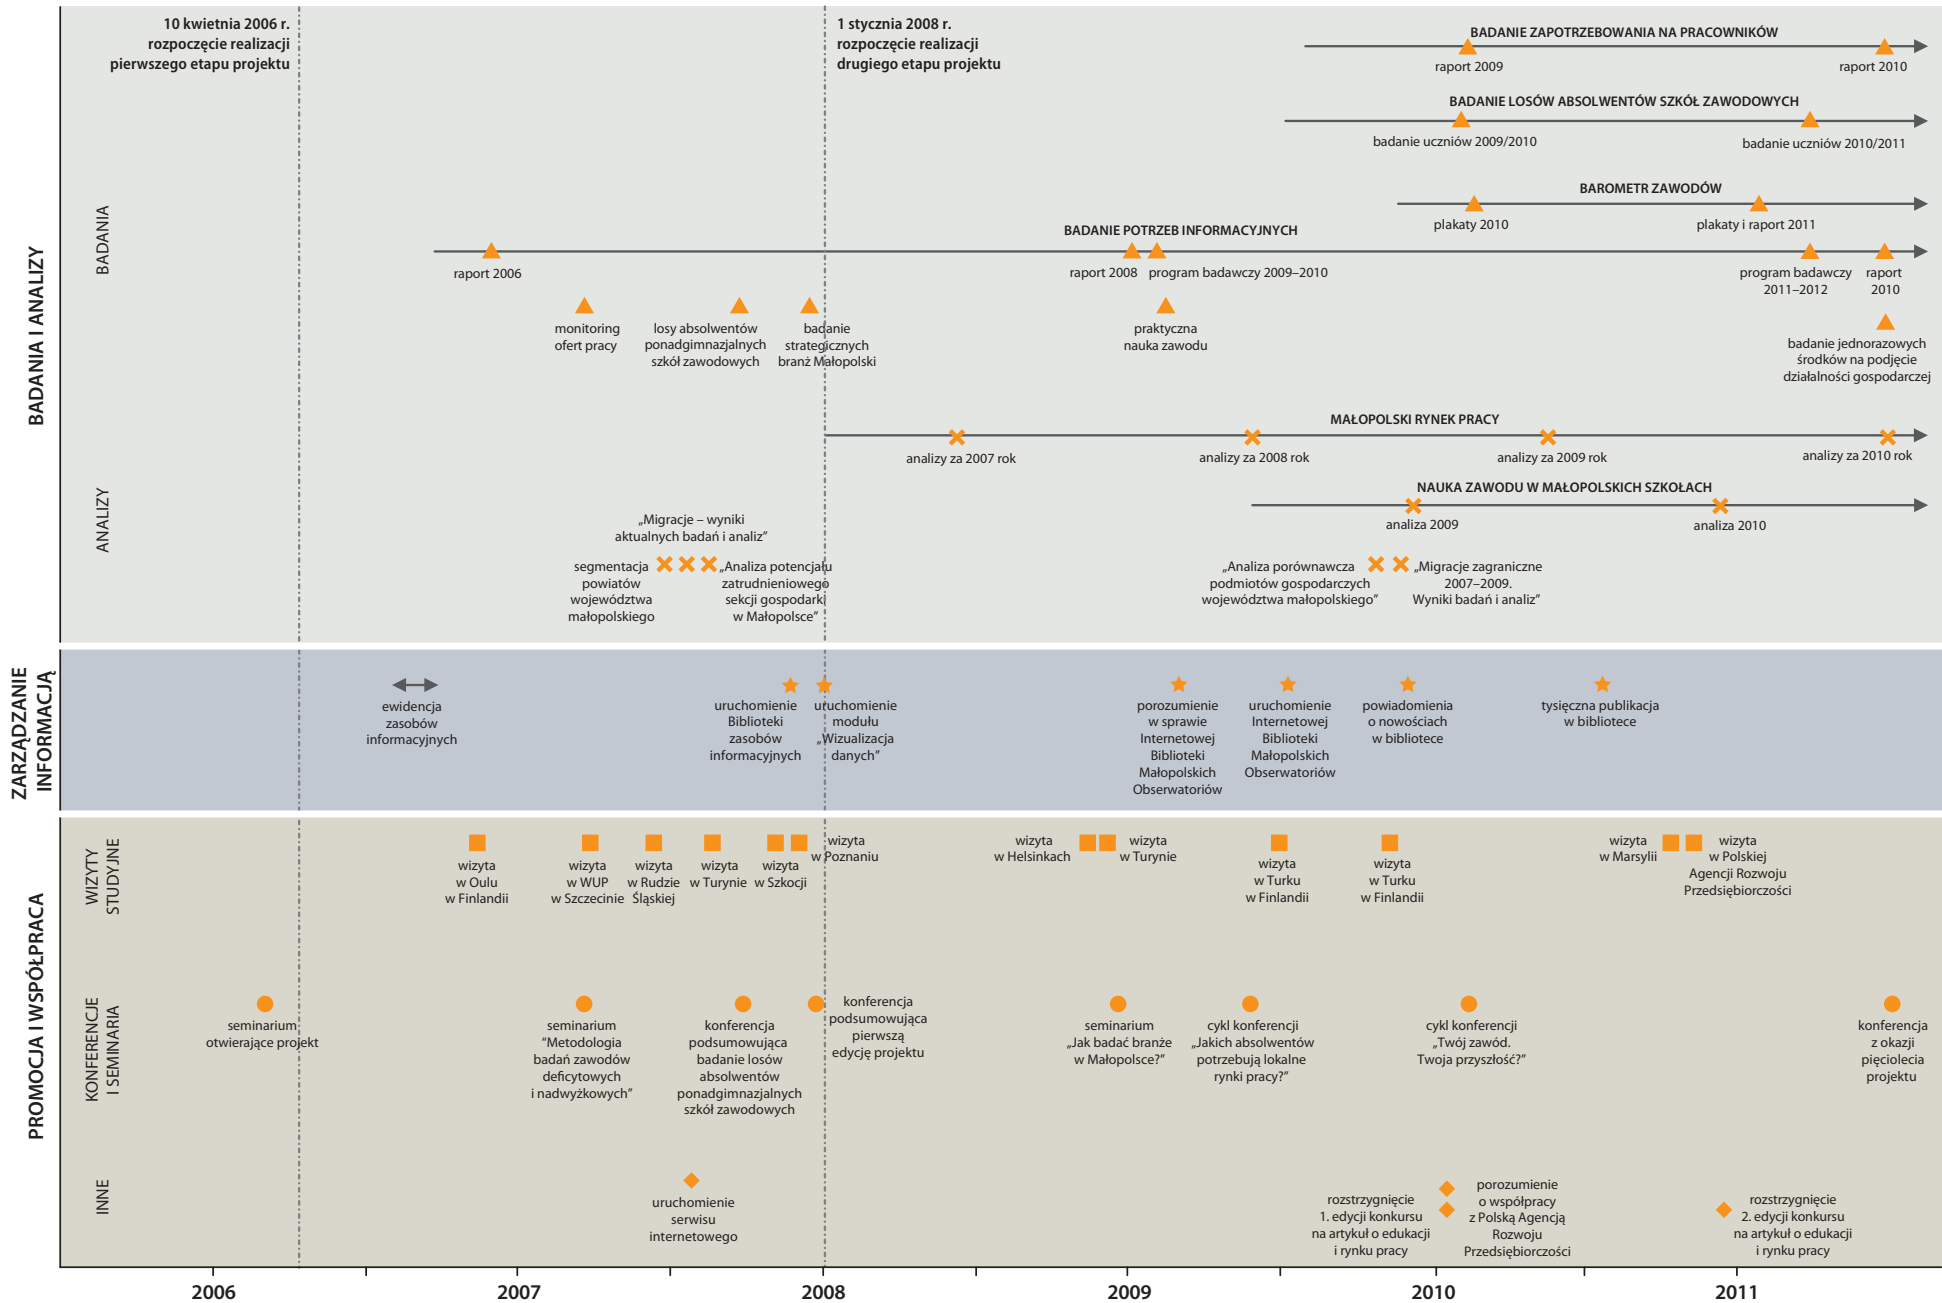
10 kwietnia 2006 r. rozpoczęcie realizacji pierwszego etapu projektu

1 stycznia 2008 r. rozpoczęcie realizacji drugiego etapu projektu

BADANIA I ANALIZY

BADANIA

BADANIE ZAPOTRZEBOWANIA NA PRACOWNIKÓW
raport 2009
raport 2010

BADANIE LOSÓW ABSOLWENTÓW SZKÓŁ ZAWODOWYCH
badanie uczniów 2009/2010
badanie uczniów 2010/2011

BAROMETR ZAWODÓW
plakaty 2010
plakaty i raport 2011

BADANIE POTRZEB INFORMACYJNYCH
raport 2006
raport 2008
program badawczy 2009–2010
program badawczy 2011–2012
raport 2010

monitoring ofert pracy
losy absolwentów ponadgimnazjalnych szkół zawodowych
badanie strategicznych branż Małopolski
praktyczna nauka zawodu
badanie jednorazowych środków na podjęcie działalności gospodarczej

ANALIZY

MAŁOPOLSKI RYNEK PRACY
analizy za 2007 rok
analizy za 2008 rok
analizy za 2009 rok
analizy za 2010 rok

NAUKA ZAWODU W MAŁOPOLSKICH SZKOŁACH
analiza 2009
analiza 2010

„Migracje – wyniki aktualnych badań i analiz”
segmentacja powiatów województwa małopolskiego
„Analiza potencjału zatrudnieniowego sekcji gospodarki w Małopolsce”
„Analiza porównawcza podmiotów gospodarczych województwa małopolskiego”
„Migracje zagraniczne 2007–2009. Wyniki badań i analiz”

ZARZĄDZANIE INFORMACJĄ

ewidencja zasobów informacyjnych
uruchomienie Biblioteki zasobów informacyjnych
uruchomienie modułu „Wizualizacja danych”
porozumienie w sprawie Internetowej Biblioteki Małopolskich Obserwatoriów
uruchomienie Internetowej Biblioteki Małopolskich Obserwatoriów
powiadomienia o nowościach w bibliotece
tysięczna publikacja w bibliotece

PROMOCJA I WSPÓŁPRACA

WIZYTY STUDYJNE

wizyta w Oulu w Finlandii
wizyta w WUP w Szczecinie
wizyta w Rudzie Śląskiej
wizyta w Turynie
wizyta w Szkocji
wizyta w Poznaniu
wizyta w Helsinkach
wizyta w Turynie
wizyta w Turku w Finlandii
wizyta w Turku w Finlandii
wizyta w Marsylii
wizyta w Polskiej Agencji Rozwoju Przedsiębiorczości

KONFERENCJE I SEMINARIA

seminarium otwierające projekt
seminarium "Metodologia badań zawodów deficytowych i nadwyżkowych”
konferencja podsumowująca badanie losów absolwentów ponadgimnazjalnych szkół zawodowych
konferencja podsumowująca pierwszą edycję projektu
seminarium „Jak badać branże w Małopolsce?”
cykl konferencji „Jakich absolwentów potrzebują lokalne rynki pracy?”
cykl konferencji „Twój zawód. Twoja przyszłość?”
konferencja z okazji pięciolecia projektu

INNE

uruchomienie serwisu internetowego
rozstrzygnięcie 1. edycji konkursu na artykuł o edukacji i rynku pracy
porozumienie o współpracy z Polską Agencją Rozwoju Przedsiębiorczości
rozstrzygnięcie 2. edycji konkursu na artykuł o edukacji i rynku pracy

2006
2007
2008
2009
2010
2011